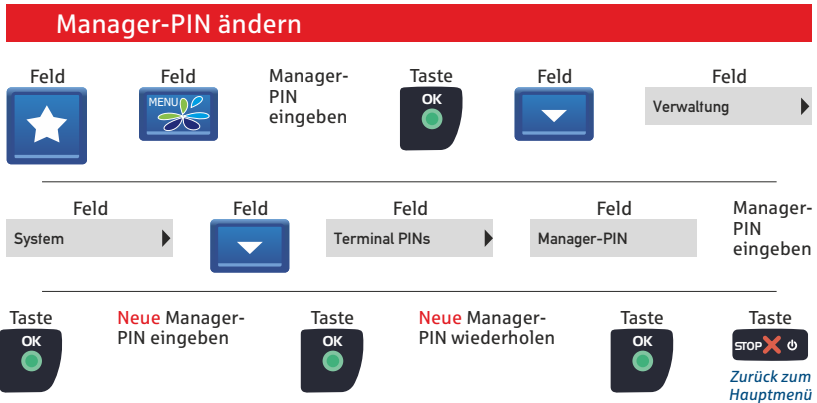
Manager-PIN ändern

Feld

Feld

MENU

Manager-PIN eingeben

Taste

OK

Feld

Feld

Verwaltung

Feld

System

Feld

Feld

Terminal PINs

Feld

Manager-PIN

Manager-PIN eingeben

Taste

OK

Neue Manager-PIN eingeben

Taste

OK

Neue Manager-PIN wiederholen

Taste

OK

Taste

STOP

Zurück zum Hauptmenü